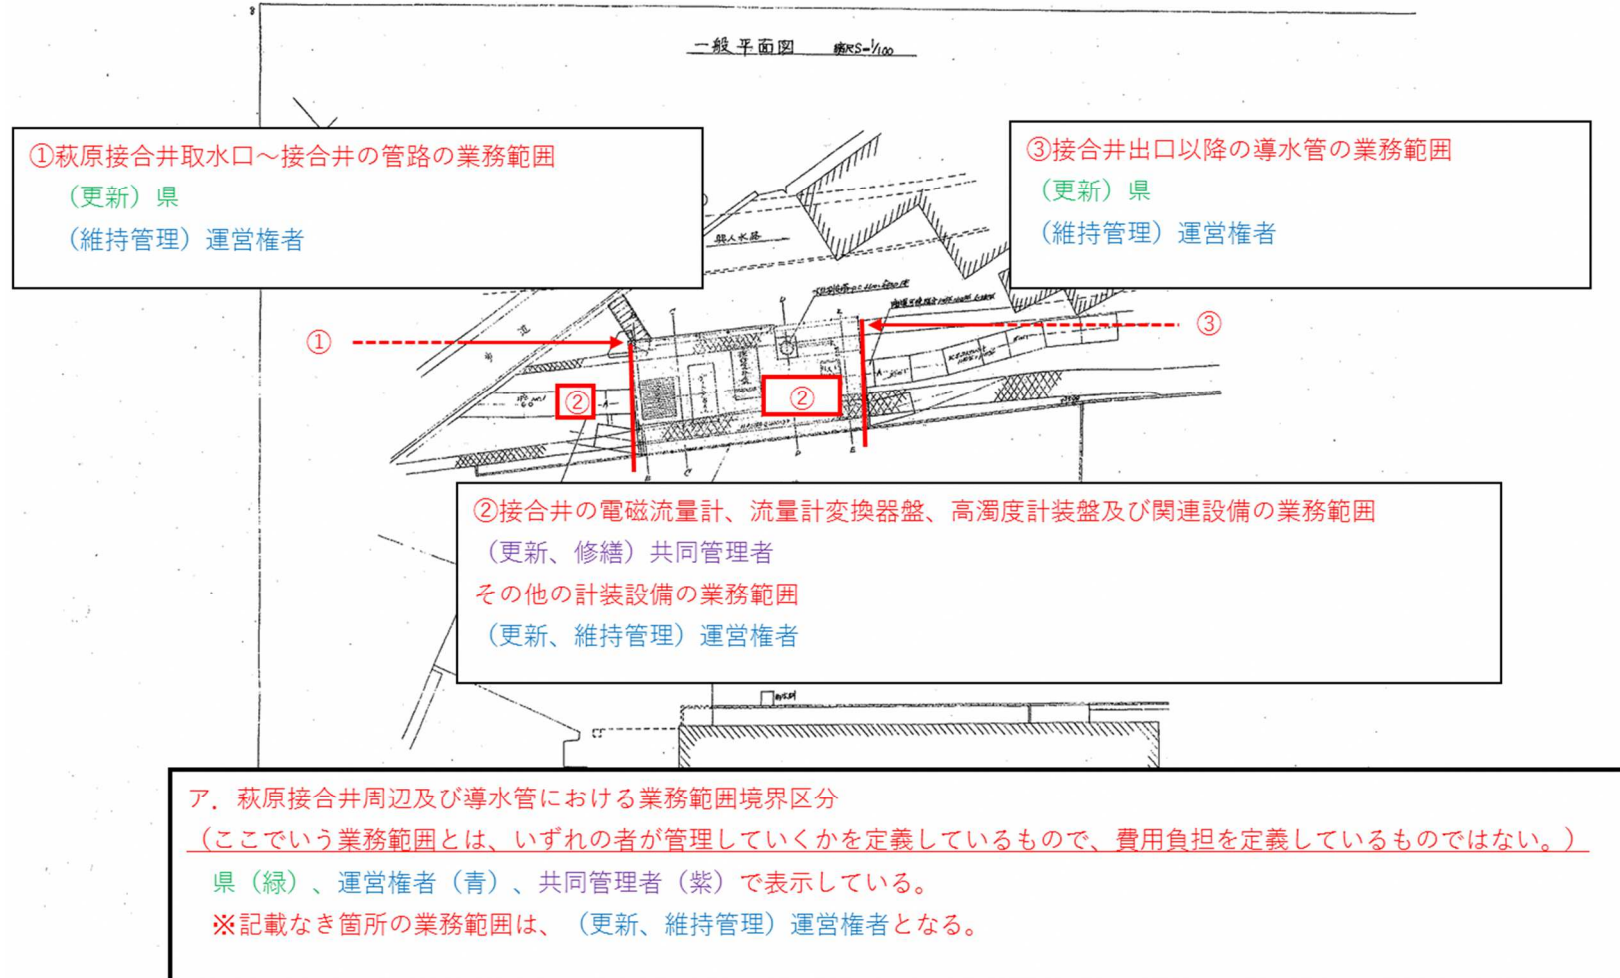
一般平面図 縮尺S=1/100

①萩原接合井取水口～接合井の管路の業務範囲
（更新）県
（維持管理）運営権者

③接合井出口以降の導水管の業務範囲
（更新）県
（維持管理）運営権者

①

③

②

②

②接合井の電磁流量計、流量計変換器盤、高濁度計装盤及び関連設備の業務範囲
（更新、修繕）共同管理者
その他の計装設備の業務範囲
（更新、維持管理）運営権者

ア．萩原接合井周辺及び導水管における業務範囲境界区分
（ここでいう業務範囲とは、いずれの者が管理していくかを定義しているもので、費用負担を定義しているものではない。）
県（緑）、運営権者（青）、共同管理者（紫）で表示している。
※記載なき箇所の業務範囲は、（更新、維持管理）運営権者となる。